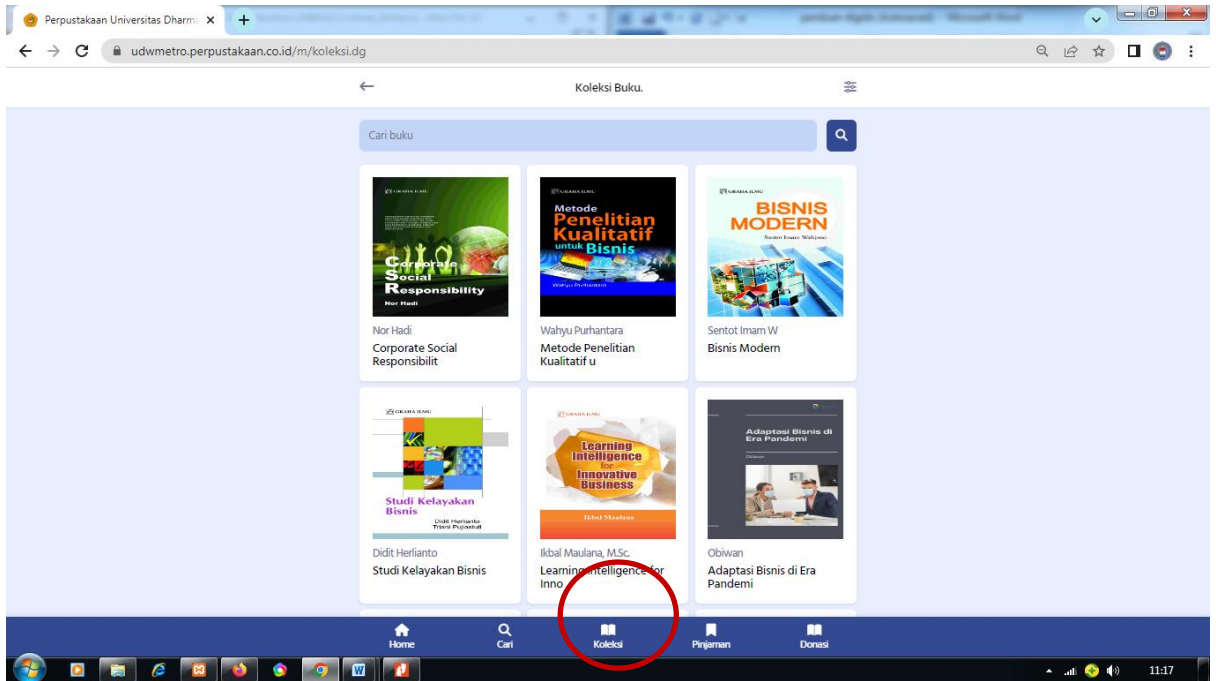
Perpustakaan Universitas Dharma ×
udwmetro.perpustakaan.co.id/m/koleksi.dg

Koleksi Buku.

Cari buku

GRAHA ILMU
Corporate Social Responsibility
Nor Hadi

Nor Hadi
Corporate Social Responsibilit

GRAHA ILMU
Metode Penelitian Kualitatif untuk Bisnis
Wahyu Purhantara

Wahyu Purhantara
Metode Penelitian Kualitatif u

GRAHA ILMU
BISNIS MODERN
Sentot Imam Wahjono

Sentot Imam W
Bisnis Modern

GRAHA ILMU
Studi Kelayakan Bisnis
Didit Herlianto
Triani Pujiastuti

Didit Herlianto
Studi Kelayakan Bisnis

GRAHA ILMU
Learning Intelligence for Innovative Business
Ikbal Maulana

Ikbal Maulana, M.Sc.
Learning Intelligence for Inno

Adaptasi Bisnis di Era Pandemi
Obiwan

Obiwan
Adaptasi Bisnis di Era Pandemi

Home
Cari
Koleksi
Pinjaman
Donasi

11:17